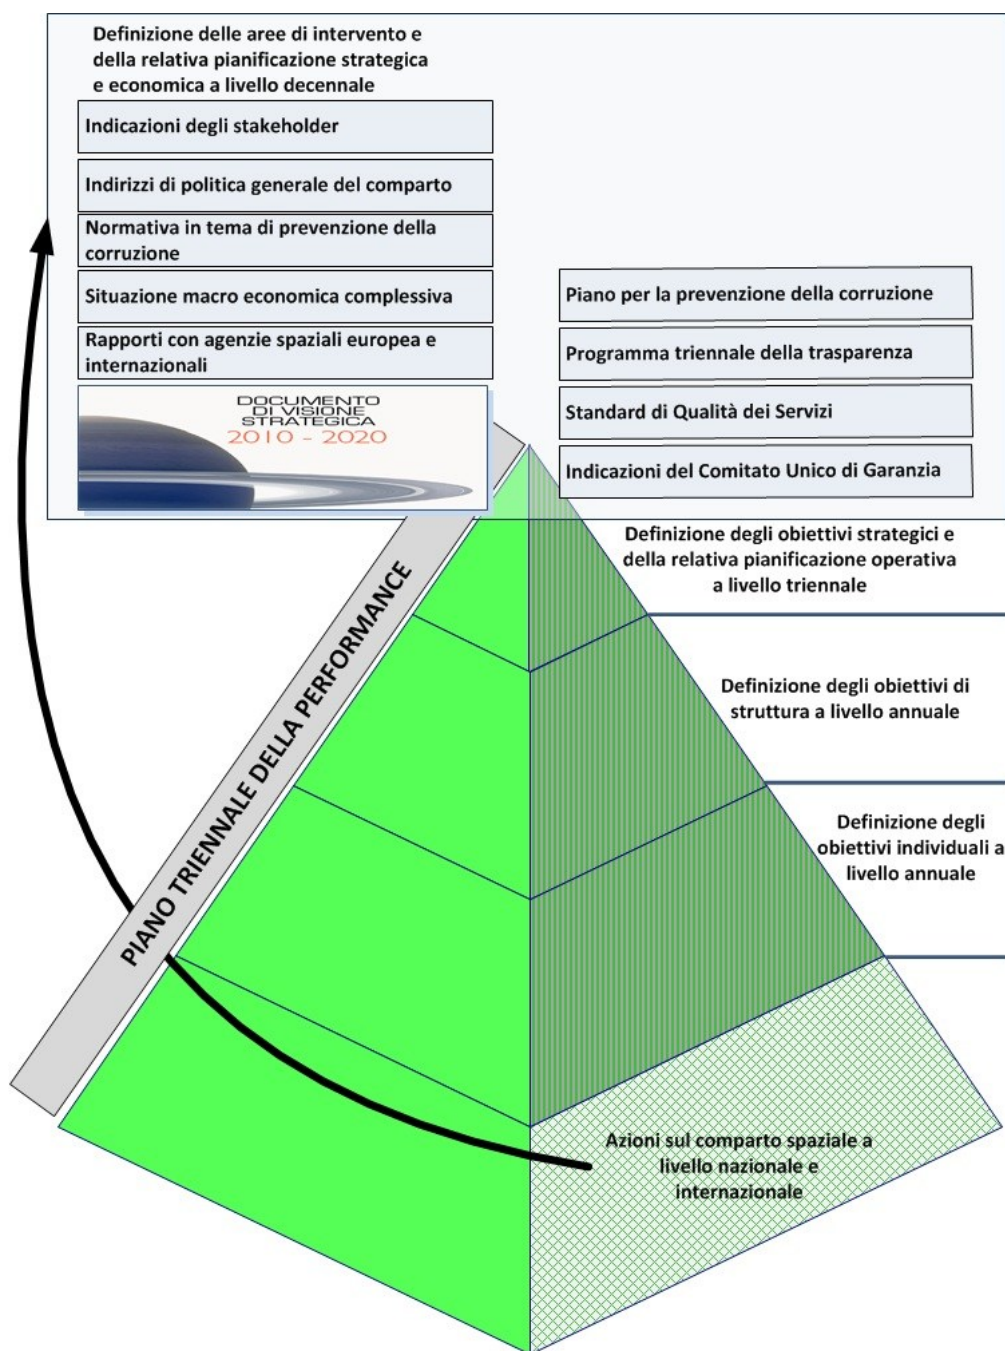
Definizione delle aree di intervento e della relativa pianificazione strategica e economica a livello decennale

Indicazioni degli stakeholder

Indirizzi di politica generale del comparto

Normativa in tema di prevenzione della corruzione

Situazione macro economica complessiva

Rapporti con agenzie spaziali europea e internazionali

DOCUMENTO DI VISIONE STRATEGICA 2010 - 2020

Piano per la prevenzione della corruzione

Programma triennale della trasparenza

Standard di Qualità dei Servizi

Indicazioni del Comitato Unico di Garanzia

PIANO TRIENNALE DELLA PERFORMANCE

Definizione degli obiettivi strategici e della relativa pianificazione operativa a livello triennale

Definizione degli obiettivi di struttura a livello annuale

Definizione degli obiettivi individuali a livello annuale

Azioni sul comparto spaziale a livello nazionale e internazionale